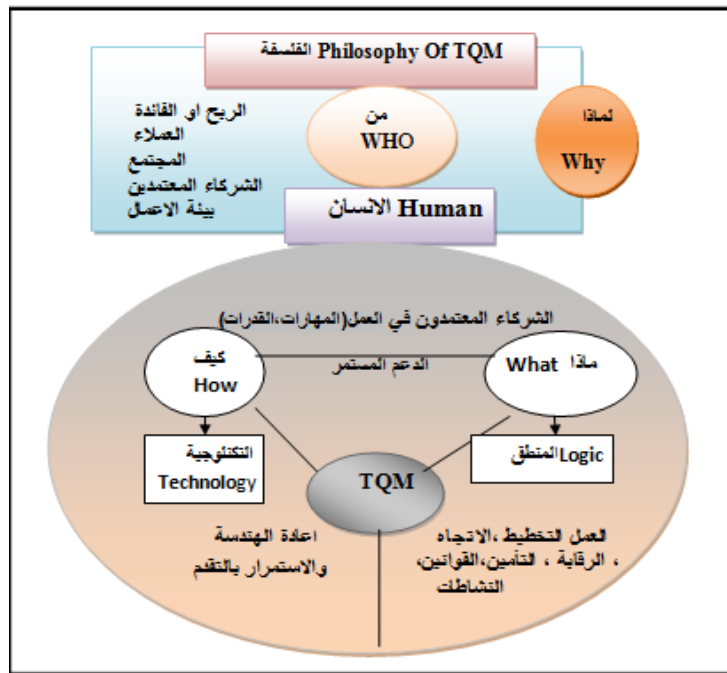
الفلسفة Philosophy Of TQM

الربح او الفائدة
العملاء
المجتمع
الشركاء المعتمدين
بيئة الاعمال

من
WHO

لماذا
Why

الانسان Human

الشركاء المعتمدون في العمل(المهارات،القدرات)

كيف
How

الدعم المستمر

ماذا What

التكنلوجية
Technology

TQM

المنطق Logic

اعادة الهندسة
والاستمرار بالتقدم

العمل التخطيط ،الاتجاه
، الرقابة ، التأمين،القوانين،
النشاطات